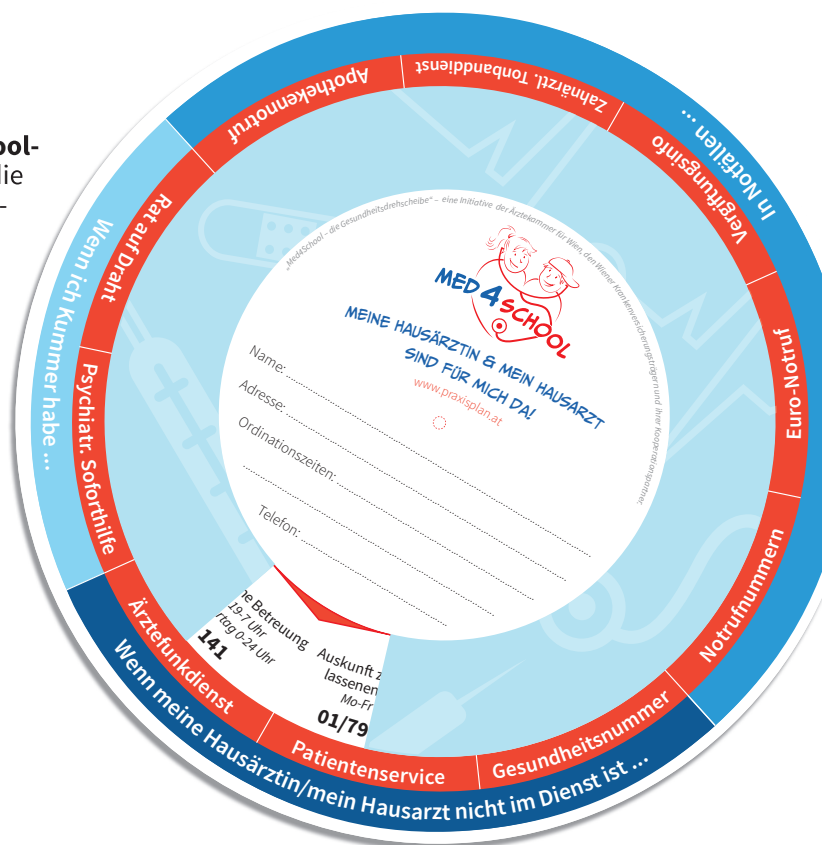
ool-
lie
-

Apothekennotruf
Zahnärztl. Tonbanddienst
In Notfällen ...
Vergiftungsinfo
Euro-Notruf
Notrufnummern
Rat auf Draht
Wenn ich Kummer habe ...
Psychiatr. Soforthilfe

„MedSchool - die Gesundheitsdrehscheibe" – eine Initiative der Ärztekammer für Wien, den Wiener Krankenversicherungsträgern und ihrer Kooperationspartner.

MED 4 SCHOOL
MEINE HAUSÄRZTIN & MEIN HAUSARZT SIND FÜR MICH DA!
www.praxisplan.at

Name:
Adresse:
Ordinationszeiten:
Telefon:

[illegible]e Betreuung
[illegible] 19-7 Uhr
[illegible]rtag 0-24 Uhr
141
Auskunft z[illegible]
lassenen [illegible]
Mo-Fr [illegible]
01/79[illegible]

Ärztefunkdienst
Patientenservice
Gesundheitsnummer
Wenn meine Hausärztin/mein Hausarzt nicht im Dienst ist ...